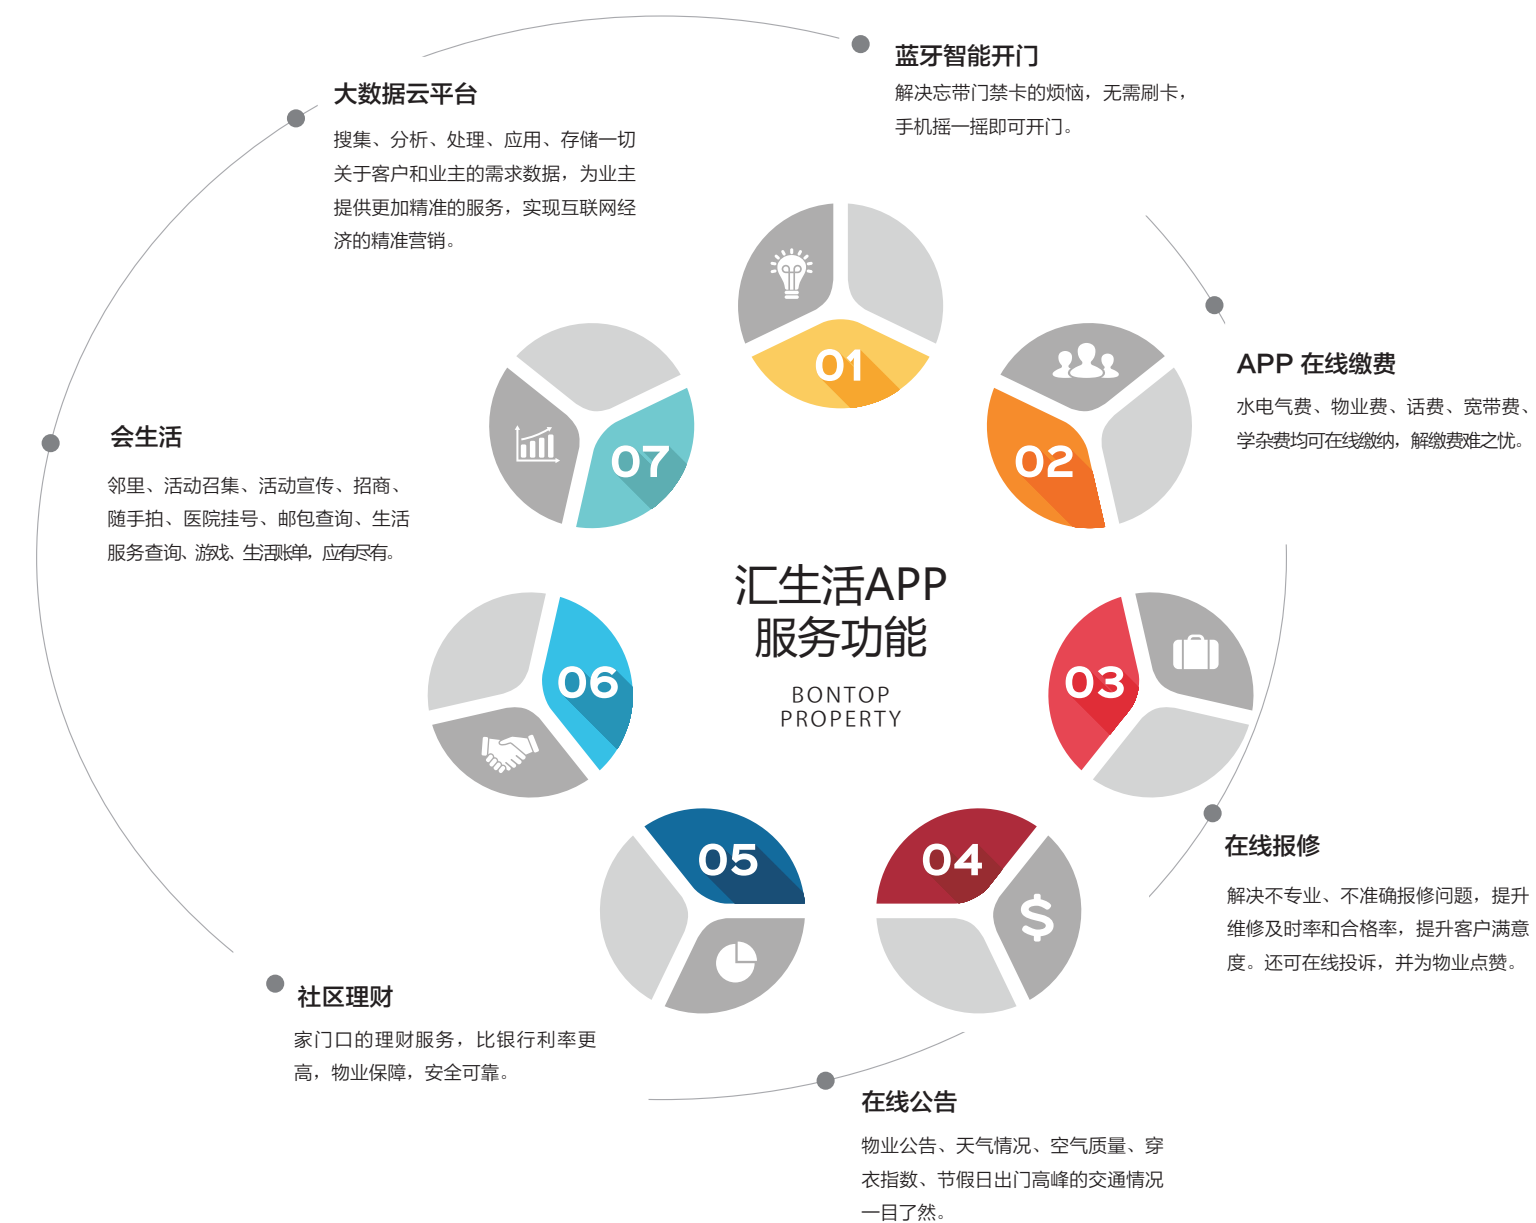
大数据云平台

搜集、分析、处理、应用、存储一切关于客户和业主的需求数据，为业主提供更加精准的服务，实现互联网经济的精准营销。

蓝牙智能开门

解决忘带门禁卡的烦恼，无需刷卡，手机摇一摇即可开门。

APP 在线缴费

水电气费、物业费、话费、宽带费、学杂费均可在线缴纳，解缴费难之忧。

会生活

邻里、活动召集、活动宣传、招商、随手拍、医院挂号、邮包查询、生活服务查询、游戏、生活账单，应有尽有。

01

02

03

04

05

06

07

汇生活APP
服务功能

BONTOP
PROPERTY

在线报修

解决不专业、不准确报修问题，提升维修及时率和合格率，提升客户满意度。还可在线投诉，并为物业点赞。

社区理财

家门口的理财服务，比银行利率更高，物业保障，安全可靠。

在线公告

物业公告、天气情况、空气质量、穿衣指数、节假日出门高峰的交通情况一目了然。